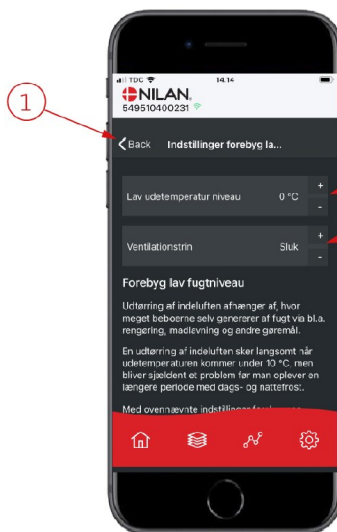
1

TDC 14.14

NILAN

549510400231

Back Indstillinger forebyg la...

Lav udetemperatur niveau 0 °C + -

Ventilationstrin Sluk + -

Forebyg lav fugtniveau

Udtørring af indeluften afhænger af, hvor meget beboerne selv genererer af fugt via bl.a. rengøring, madlavning og andre gøremål.

En udtørring af indeluften sker langsomt når udetemperaturen kommer under 10 °C, men bliver sjældent et problem før man oplever en længere periode med dags- og nattefrost.

Med ovennævnte indstillinger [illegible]